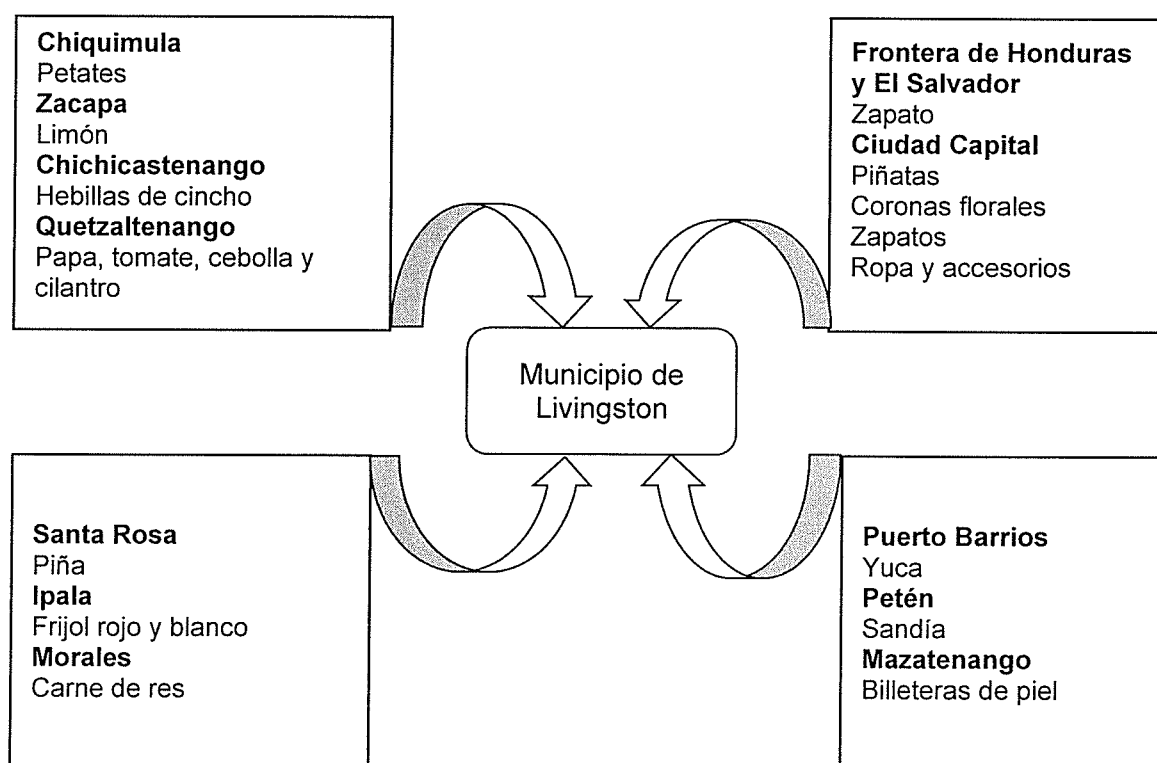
**Chiquimula**
Petates
**Zacapa**
Limón
**Chichicastenango**
Hebillas de cincho
**Quetzaltenango**
Papa, tomate, cebolla y cilantro

**Frontera de Honduras y El Salvador**
Zapato
**Ciudad Capital**
Piñatas
Coronas florales
Zapatos
Ropa y accesorios

Municipio de Livingston

**Santa Rosa**
Piña
**Ipala**
Frijol rojo y blanco
**Morales**
Carne de res

**Puerto Barrios**
Yuca
**Petén**
Sandía
**Mazatenango**
Billeteras de piel